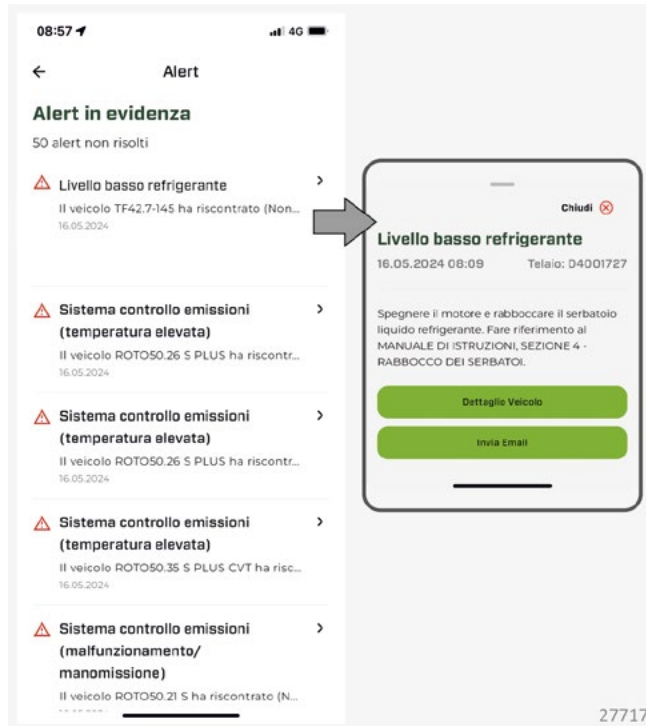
08:57 4G

←
Alert

Alert in evidenza

50 alert non risolti

Livello basso refrigerante
Il veicolo TF42.7-145 ha riscontrato (Non...
16.05.2024

Sistema controllo emissioni (temperatura elevata)
Il veicolo ROTO50.26 S PLUS ha riscontr...
16.05.2024

Sistema controllo emissioni (temperatura elevata)
Il veicolo ROTO50.26 S PLUS ha riscontr...
16.05.2024

Sistema controllo emissioni (temperatura elevata)
Il veicolo ROTO50.35 S PLUS CVT ha risc...
16.05.2024

Sistema controllo emissioni (malfunzionamento/ manomissione)
Il veicolo ROTO50.21 S ha riscontrato (N...

Chiudi

Livello basso refrigerante
16.05.2024 08:09
Telaio: 04001727

Spegnere il motore e rabboccare il serbatoio liquido refrigerante. Fare riferimento al MANUALE DI ISTRUZIONI, SEZIONE 4 - RABBOCCO DEI SERBATOI.

Dettaglio Veicolo

Invia Email

27717